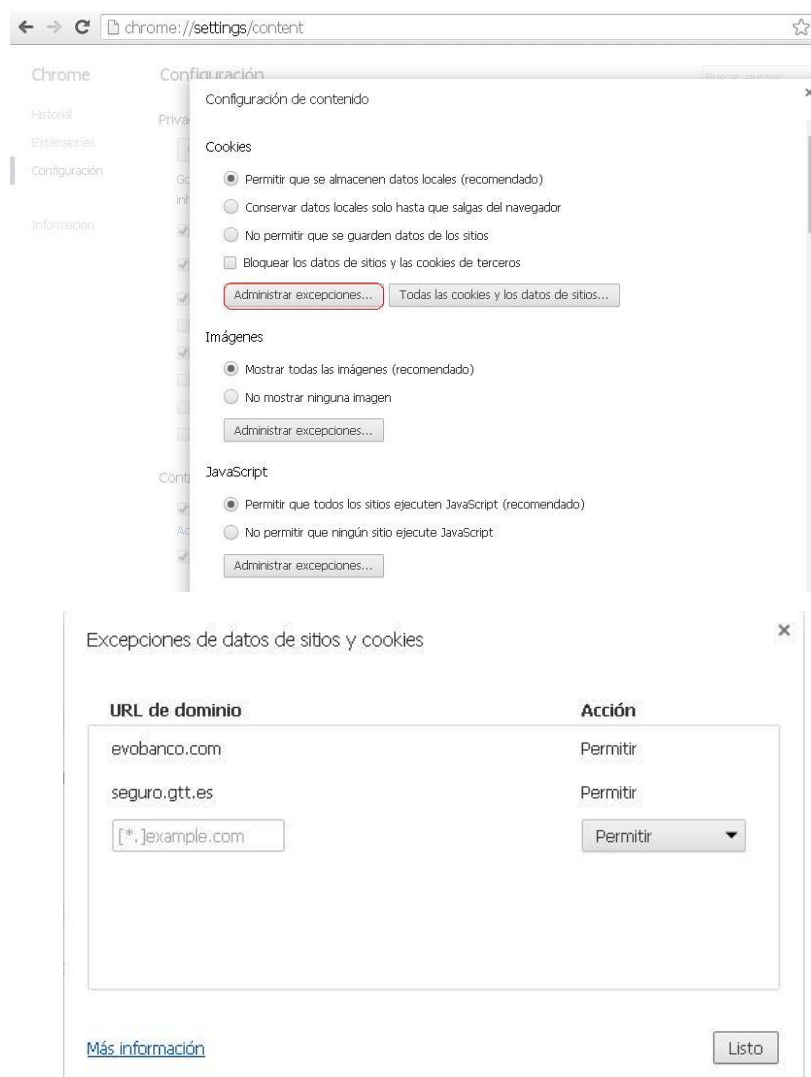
chrome://settings/content

Chrome

Historial
Extensiones
Configuración

Información

Configuración

Buscar ajustes

Priva

Go
inf

Cont

Ac

Configuración de contenido

Cookies

Permitir que se almacenen datos locales (recomendado)

Conservar datos locales solo hasta que salgas del navegador

No permitir que se guarden datos de los sitios

Bloquear los datos de sitios y las cookies de terceros

Administrar excepciones...

Todas las cookies y los datos de sitios...

Imágenes

Mostrar todas las imágenes (recomendado)

No mostrar ninguna imagen

Administrar excepciones...

JavaScript

Permitir que todos los sitios ejecuten JavaScript (recomendado)

No permitir que ningún sitio ejecute JavaScript

Administrar excepciones...

Excepciones de datos de sitios y cookies

| URL de dominio | Acción |
|---|---|
| evobanco.com | Permitir |
| seguro.gtt.es | Permitir |
| [*.]example.com | Permitir |

Más información

Listo